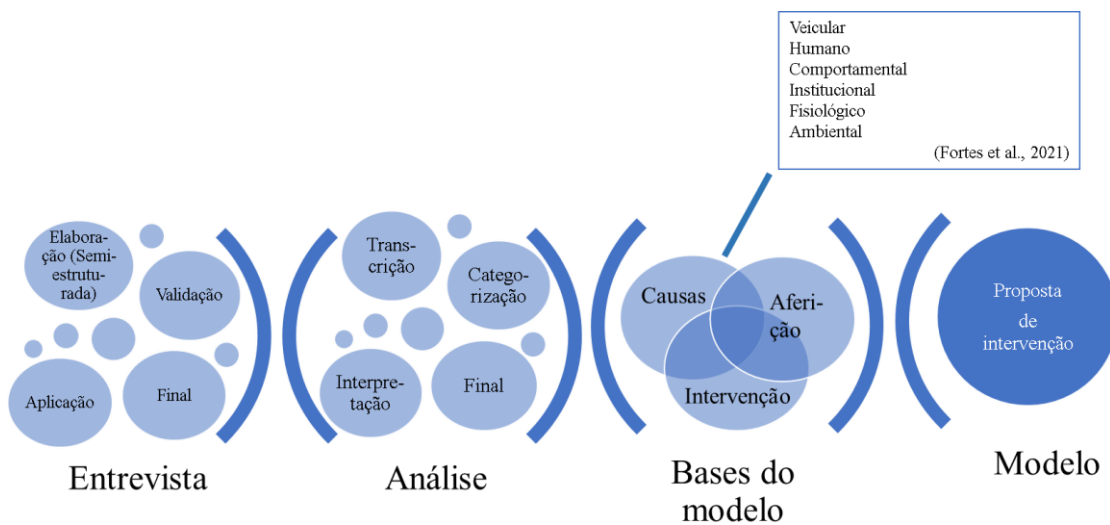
Veicular
Humano
Comportamental
Institucional
Fisiológico
Ambiental
(Fortes et al., 2021)

Elaboração (Semiestruturada)

Validação

Aplicação

Final

Entrevista

Transcrição

Categorização

Interpretação

Final

Análise

Causas

Aferição

Intervenção

Bases do modelo

Proposta de intervenção

Modelo